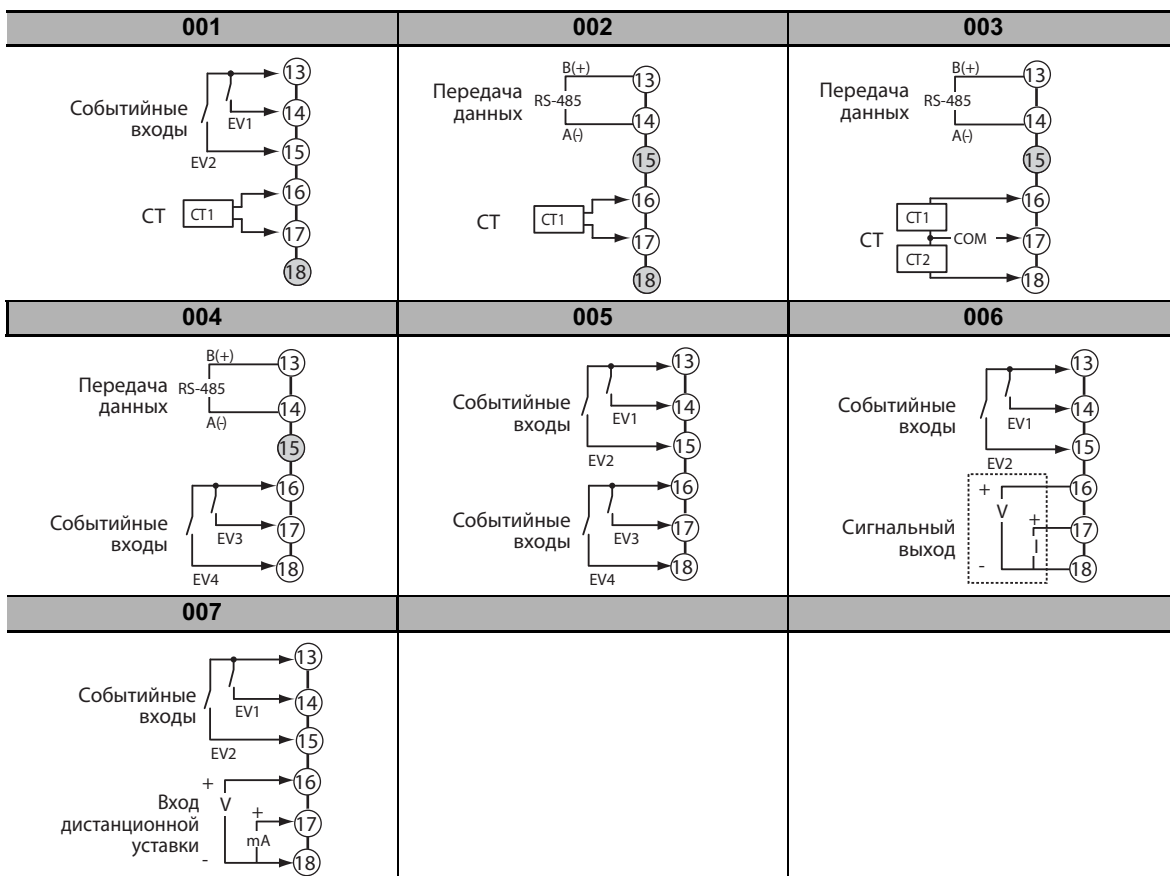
| 001 | 002 | 003 |
|---|---|---|
| Событийные входы EV1 EV2 CT CT1 13 14 15 16 17 18 | Передача данных RS-485 B(+) A(-) CT CT1 13 14 15 16 17 18 | Передача данных RS-485 B(+) A(-) CT CT1 CT2 COM 13 14 15 16 17 18 |
| **004** | **005** | **006** |
| Передача данных RS-485 B(+) A(-) Событийные входы EV3 EV4 13 14 15 16 17 18 | Событийные входы EV1 EV2 Событийные входы EV3 EV4 13 14 15 16 17 18 | Событийные входы EV1 EV2 Сигнальный выход + V + I - 13 14 15 16 17 18 |
| **007** | | |
| Событийные входы EV1 EV2 Вход дистанционной уставки + V + mA - 13 14 15 16 17 18 | | |